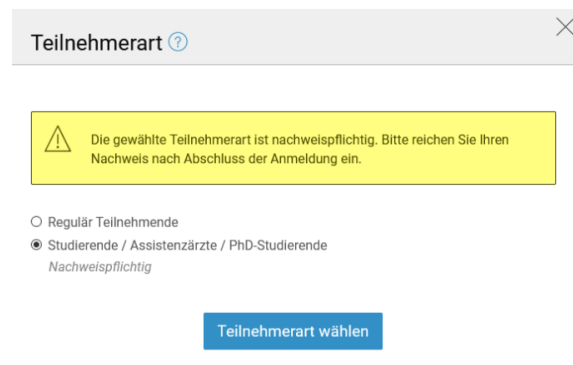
Teilnehmerart ?

Die gewählte Teilnehmerart ist nachweispflichtig. Bitte reichen Sie Ihren Nachweis nach Abschluss der Anmeldung ein.

Regulär Teilnehmende

Studierende / Assistenzärzte / PhD-Studierende
Nachweispflichtig

Teilnehmerart wählen